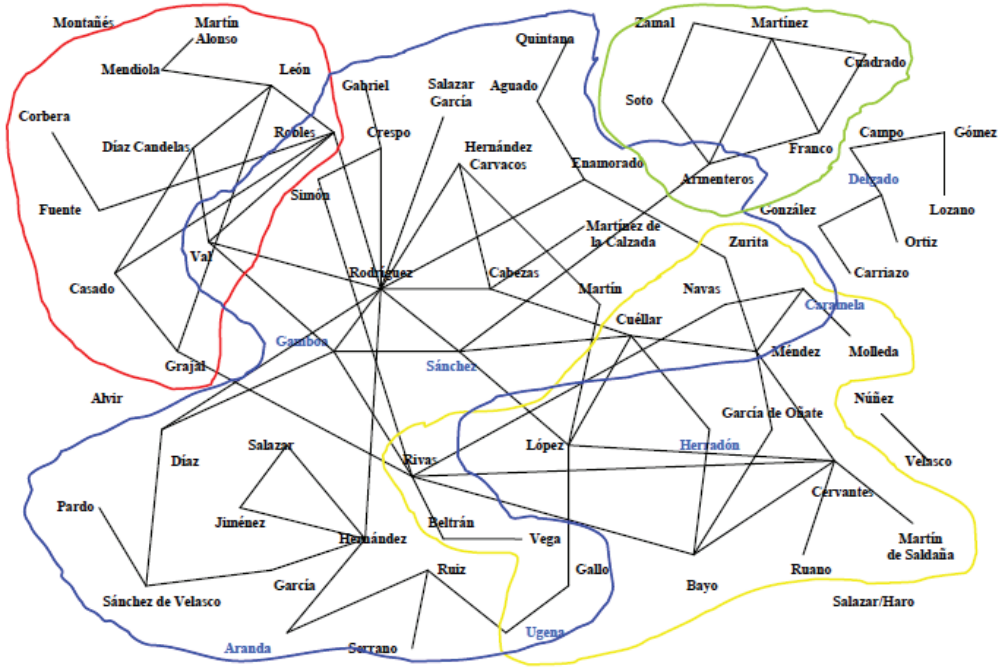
Montañés
Martín Alonso
Mendiola
León
Corbera
Robles
Díaz Candelas
Fuente
Val
Casado
Grajal
Alvir
Gabriel
Crespo
Simón
Salazar García
Aguado
Quintana
Hernández Carvacos
Enamorado
Zamal
Martínez
Cuadrado
Soto
Franco
Armenteros
Campo
Gómez
Delgado
Lozano
González
Ortiz
Carriazo
Zurita
Martínez de la Calzada
Rodríguez
Cabezas
Martín
Navas
Caramela
Molleda
Méndez
Cuéllar
Gamboa
Sánchez
Núñez
García de Oñate
Velasco
Herradón
López
Díaz
Salazar
Rivas
Pardo
Jiménez
Beltrán
Vega
Hernández
Cervantes
Martín de Saldaña
Ruano
García
Ruiz
Gallo
Bayo
Sánchez de Velasco
Salazar/Haro
Ugena
Aranda
Serrano